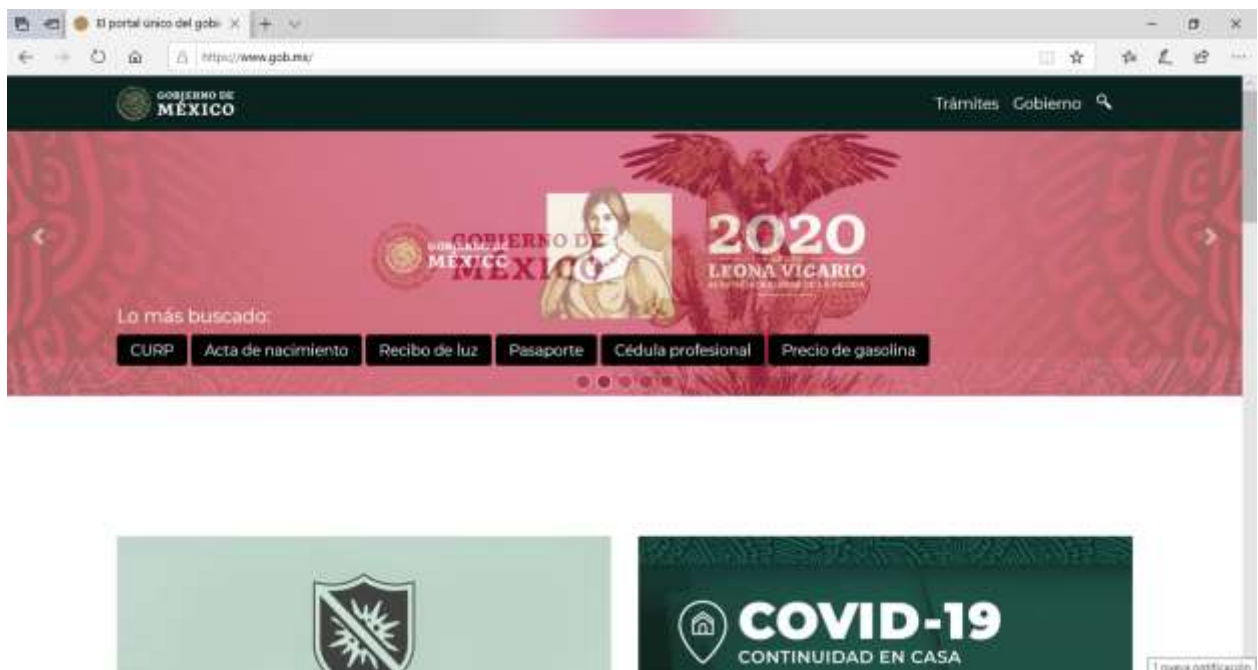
El portal único del gobi ×

https://www.gob.mx/

GOBIERNO DE MÉXICO

Trámites Gobierno

GOBIERNO DE MÉXICO

2020

LEONA VICARIO

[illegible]

Lo más buscado:

CURP | Acta de nacimiento | Recibo de luz | Pasaporte | Cédula profesional | Precio de gasolina

COVID-19

CONTINUIDAD EN CASA

1 nueva notificación